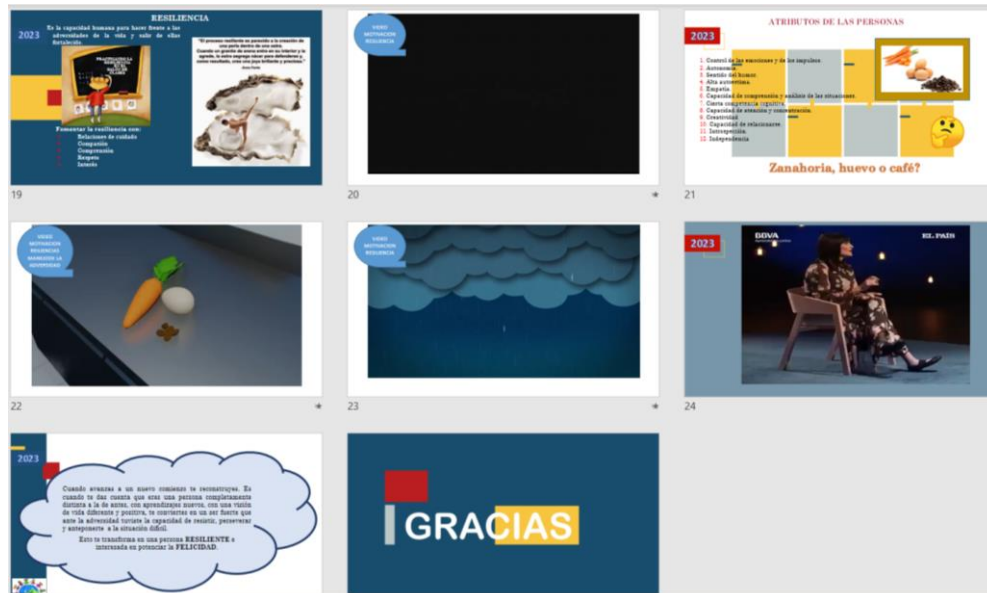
RESILIENCIA

2023

Es la capacidad humana para hacer frente a las adversidades de la vida y salir de ellas fortalecido.

Fomentar la resiliencia con:
Relaciones de cuidado
Compasión
Comprensión
Respeto
Interés

"El proceso resiliente es parecido a la creación de una perla dentro de una ostra. Cuando un granito de arena entra en su interior y la agrede, la ostra segrega nácar para defenderse y como resultado, crea una joya brillante y preciosa."

19

VIDEO MOTIVACION RESILIENCIA

20

ATRIBUTOS DE LAS PERSONAS

2023

1. Control de las emociones y de los impulsos.
2. Autonomía.
3. Sentido del humor.
4. Alta autoestima.
5. Empatía.
6. Capacidad de comprensión y análisis de las situaciones.
7. Cierta competencia cognitiva.
8. Capacidad de atención y concentración.
9. Creatividad.
10. Capacidad de relacionarse.
11. Introspección.
12. Independencia.

Zanahoria, huevo o café?

21

VIDEO MOTIVACION RESILENCIA MANEJO DE LA ADVERSIDAD

22

VIDEO MOTIVACION RESILENCIA

23

2023

BBVA

EL PAÍS

24

2023

Cuando avanzas a un nuevo comienzo te reconstruyes. Es cuando te das cuenta que eres una persona completamente distinta a la de antes, con aprendizajes nuevos, con una visión de vida diferente y positiva, te conviertes en un ser fuerte que ante la adversidad tuviste la capacidad de resistir, perseverar y anteponerte a la situación difícil.

Esto te transforma en una persona RESILIENTE e interesada en potenciar la FELICIDAD.

GRACIAS